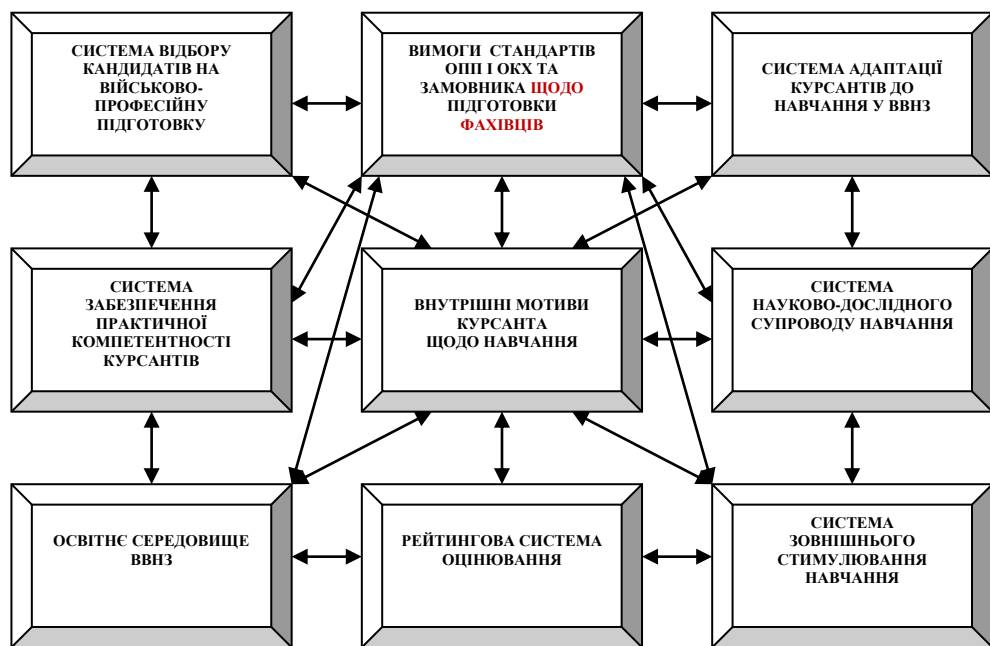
СИСТЕМА ВІДБОРУ КАНДИДАТІВ НА ВІЙСЬКОВО-ПРОФЕСІЙНУ ПІДГОТОВКУ

ВИМОГИ СТАНДАРТІВ ОПП І ОКХ ТА ЗАМОВНИКА ЩОДО ПІДГОТОВКИ ФАХІВЦІВ

СИСТЕМА АДАПТАЦІЇ КУРСАНТІВ ДО НАВЧАННЯ У ВВНЗ

СИСТЕМА ЗАБЕЗПЕЧЕННЯ ПРАКТИЧНОЇ КОМПЕТЕНТНОСТІ КУРСАНТІВ

ВНУТРІШНІ МОТИВИ КУРСАНТА ЩОДО НАВЧАННЯ

СИСТЕМА НАУКОВО-ДОСЛІДНОГО СУПРОВОДУ НАВЧАННЯ

ОСВІТНЄ СЕРЕДОВИЩЕ ВВНЗ

РЕЙТИНГОВА СИСТЕМА ОЦІНЮВАННЯ

СИСТЕМА ЗОВНІШНЬОГО СТИМУЛЮВАННЯ НАВЧАННЯ